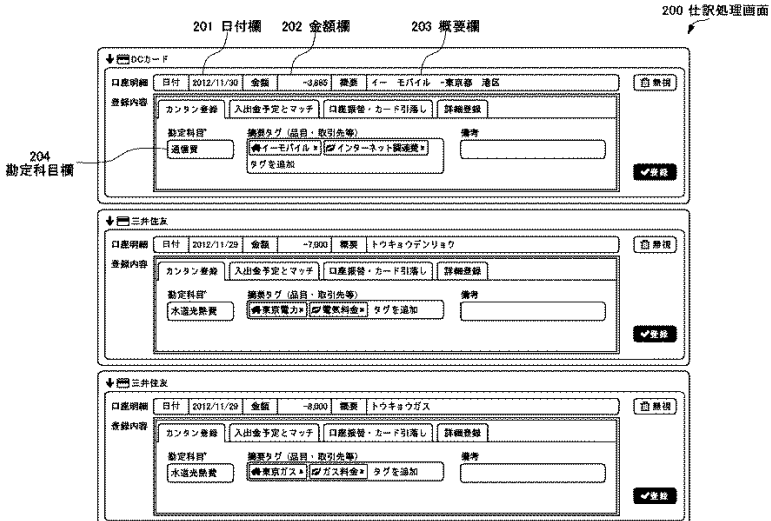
200 仕訳処理画面

201 日付欄　202 金額欄　203 概要欄

DCカード
口座明細　日付　2012/11/30　金額　-3,665　概要　イー　モバイル　-東京都　港区　無視
登録内容
カンタン登録　入出金予定とマッチ　口座振替・カード引落し　詳細登録
勘定科目*　通信費
摘要タグ（品目・取引先等）　イーモバイル×　インターネット接続費×　タグを追加
備考
✔登録

204
勘定科目欄

三井住友
口座明細　日付　2012/11/29　金額　-7,900　概要　トウキョウデンリョク　無視
登録内容
カンタン登録　入出金予定とマッチ　口座振替・カード引落し　詳細登録
勘定科目*　水道光熱費
摘要タグ（品目・取引先等）　東京電力×　電気料金×　タグを追加
備考
✔登録

三井住友
口座明細　日付　2012/11/29　金額　-8,900　概要　トウキョウガス　無視
登録内容
カンタン登録　入出金予定とマッチ　口座振替・カード引落し　詳細登録
勘定科目*　水道光熱費
摘要タグ（品目・取引先等）　東京ガス×　ガス料金×　タグを追加
備考
✔登録